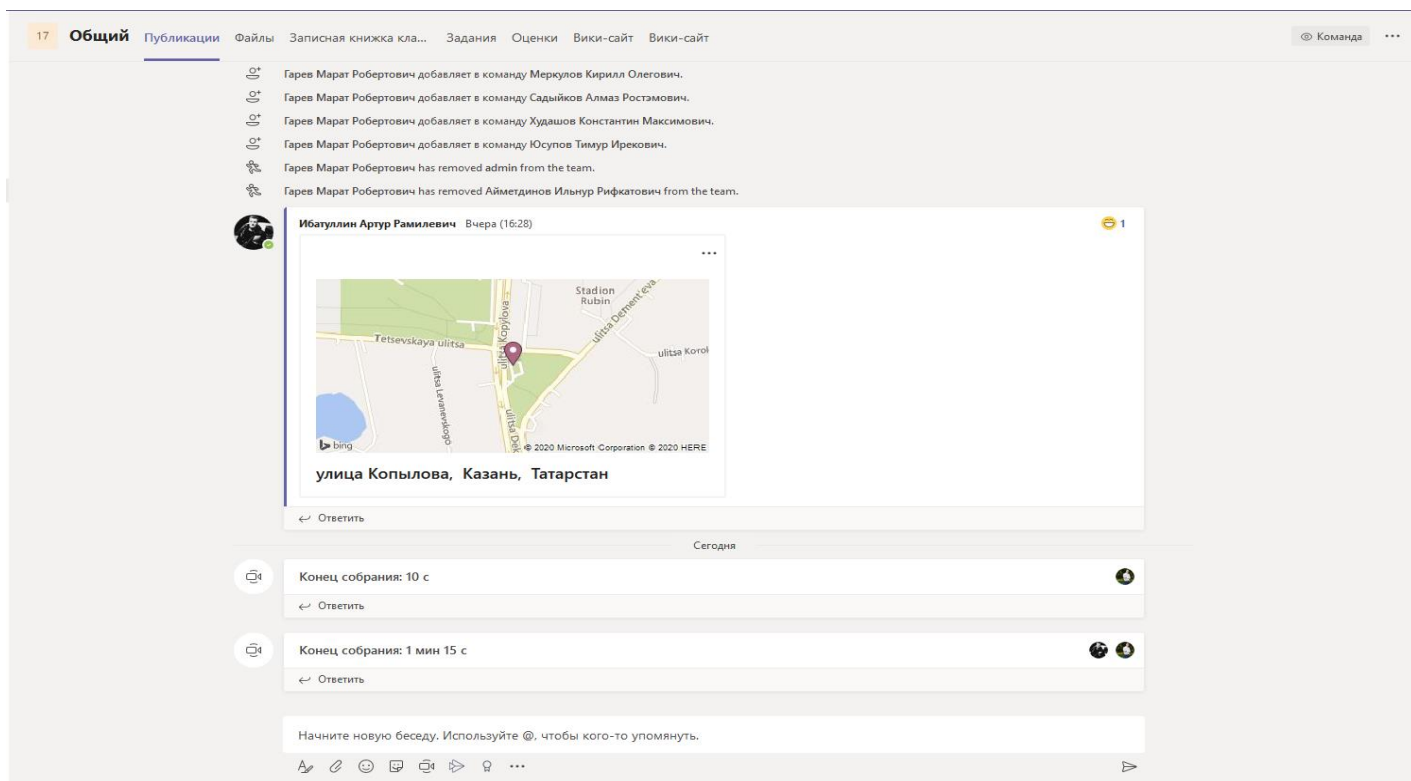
17 Общий Публикации Файлы Записная книжка кла... Задания Оценки Вики-сайт Вики-сайт

Команда ···

Гарев Марат Робертович добавляет в команду Меркулов Кирилл Олегович.

Гарев Марат Робертович добавляет в команду Садыйков Алмаз Ростэмович.

Гарев Марат Робертович добавляет в команду Худашов Константин Максимович.

Гарев Марат Робертович добавляет в команду Юсупов Тимур Ирекович.

Гарев Марат Робертович has removed admin from the team.

Гарев Марат Робертович has removed Айметдинов Ильнур Рифкатович from the team.

Ибатуллин Артур Рамилевич Вчера (16:28)

1

···

Stadion Rubin

ulitsa Dement'eva

Tetsevskaya ulitsa

ulitsa Kopylova

ulitsa Korol

ulitsa Levanevskogo

ulitsa Dek

bing

© 2020 Microsoft Corporation © 2020 HERE

улица Копылова, Казань, Татарстан

Ответить

Сегодня

Конец собрания: 10 с

Ответить

Конец собрания: 1 мин 15 с

Ответить

Начните новую беседу. Используйте @, чтобы кого-то упомянуть.

···